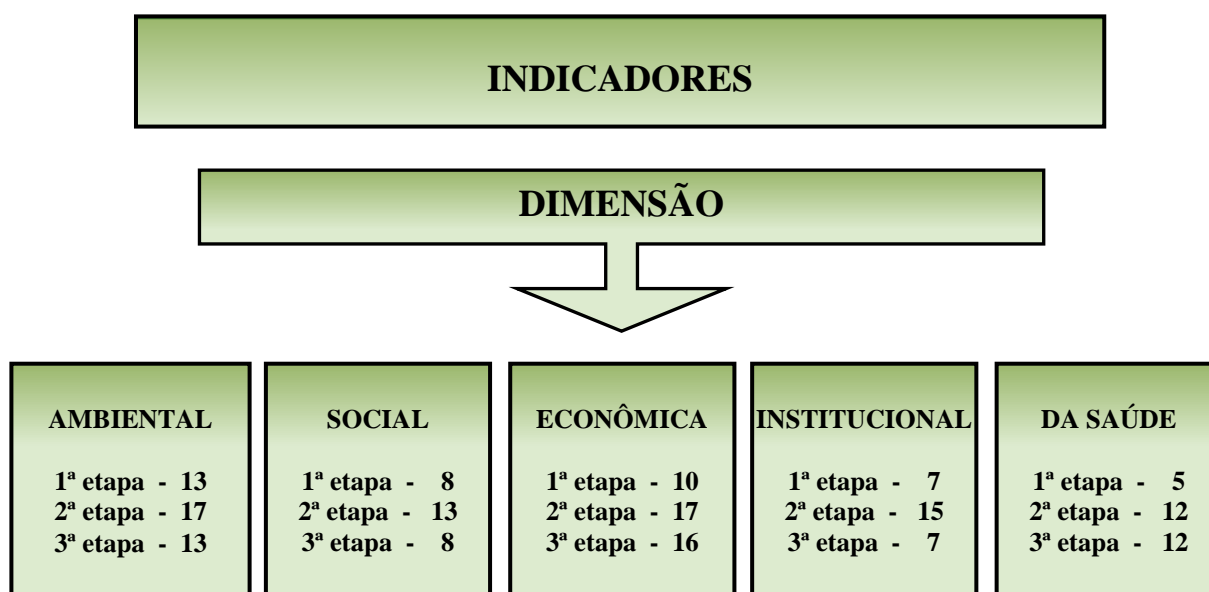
INDICADORES

DIMENSÃO

AMBIENTAL

1ª etapa - 13
2ª etapa - 17
3ª etapa - 13

SOCIAL

1ª etapa - 8
2ª etapa - 13
3ª etapa - 8

ECONÔMICA

1ª etapa - 10
2ª etapa - 17
3ª etapa - 16

INSTITUCIONAL

1ª etapa - 7
2ª etapa - 15
3ª etapa - 7

DA SAÚDE

1ª etapa - 5
2ª etapa - 12
3ª etapa - 12